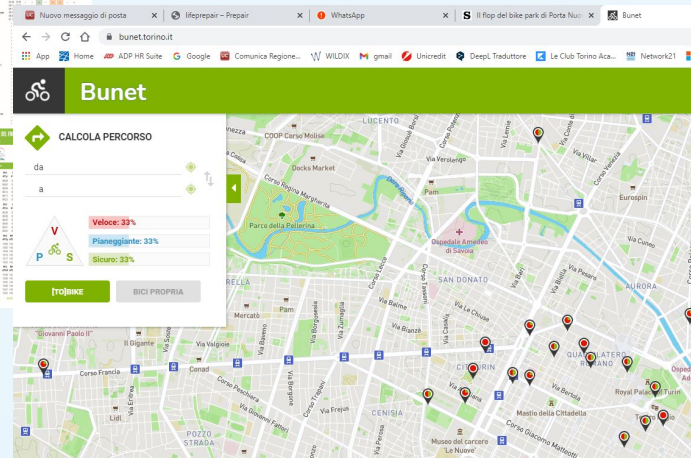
Nuovo messaggio di posta
lifeprepair – Prepair
WhatsApp
Il flop del bike park di Porta Nuo
Bunet

bunet.torino.it

App
Home
ADP HR Suite
Google
Comunica Regione...
WILDIX
gmail
Unicredit
DeepL Traduttore
Le Club Torino Aca...
Network21

Bunet

CALCOLA PERCORSO

da

a

V
P
S

Veloce: 33%
Pianeggiante: 33%
Sicuro: 33%

[TO]BIKE
BICI PROPRIA

LUCENTO
COOP Corso Molise
Docks Market
Corso Regina Margherita
Parco della Pellerina
Ospedale Amedeo di Savoia
Pam
SAN DONATO
AURORA
Eurospin
Mercatò
Pam
Il Gigante
Conad
Corso Francia
Lidl
POZZO STRADA
CENISIA
CIT TURIN
QUADRILATERO ROMANO
Mastio della Cittadella
Royal Palace of Turin
Museo del carcere "Le Nuove"
Corso Giacomo Matteotti
Via Verolengo
Via Cibrario
Via Frejus
Via Villar
Via Cuneo
Via Bologna
Via Bertola
Corso Peschiera
Via Valgioie
Via Bardonecchia
Via Borgosesia
"Giovanni Paolo II"